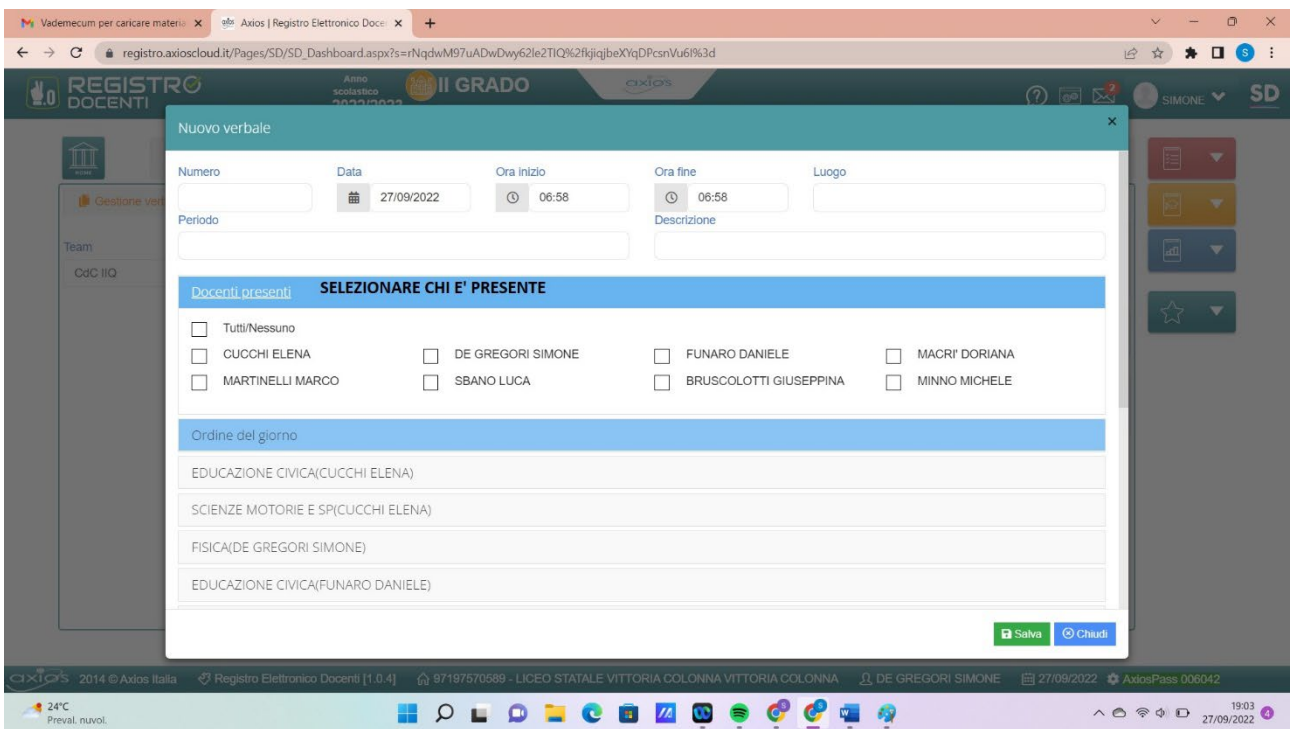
Vademecum per caricare materia ×   Axios | Registro Elettronico Docen ×   +

registro.axioscloud.it/Pages/SD/SD_Dashboard.aspx?s=rNqdwM97uADwDwy62le2TIQ%2fkjiqjbeXYqDPcsnVu6I%3d

REGISTRO DOCENTI   Anno scolastico 2022/2023   II GRADO   axios   SIMONE   SD

Gestione ver

Team
CdC IIQ

Nuovo verbale ×

Numero   Data 27/09/2022   Ora inizio 06:58   Ora fine 06:58   Luogo

Periodo   Descrizione

Docenti presenti   SELEZIONARE CHI E' PRESENTE

Tutti/Nessuno
CUCCHI ELENA   DE GREGORI SIMONE   FUNARO DANIELE   MACRI' DORIANA
MARTINELLI MARCO   SBANO LUCA   BRUSCOLOTTI GIUSEPPINA   MINNO MICHELE

Ordine del giorno

EDUCAZIONE CIVICA(CUCCHI ELENA)

SCIENZE MOTORIE E SP(CUCCHI ELENA)

FISICA(DE GREGORI SIMONE)

EDUCAZIONE CIVICA(FUNARO DANIELE)

Salva   Chiudi

axios 2014 © Axios Italia   Registro Elettronico Docenti [1.0.4]   97197570589 - LICEO STATALE VITTORIA COLONNA VITTORIA COLONNA   DE GREGORI SIMONE   27/09/2022   AxiosPass 006042

24°C Preval. nuvol.   19:03 27/09/2022